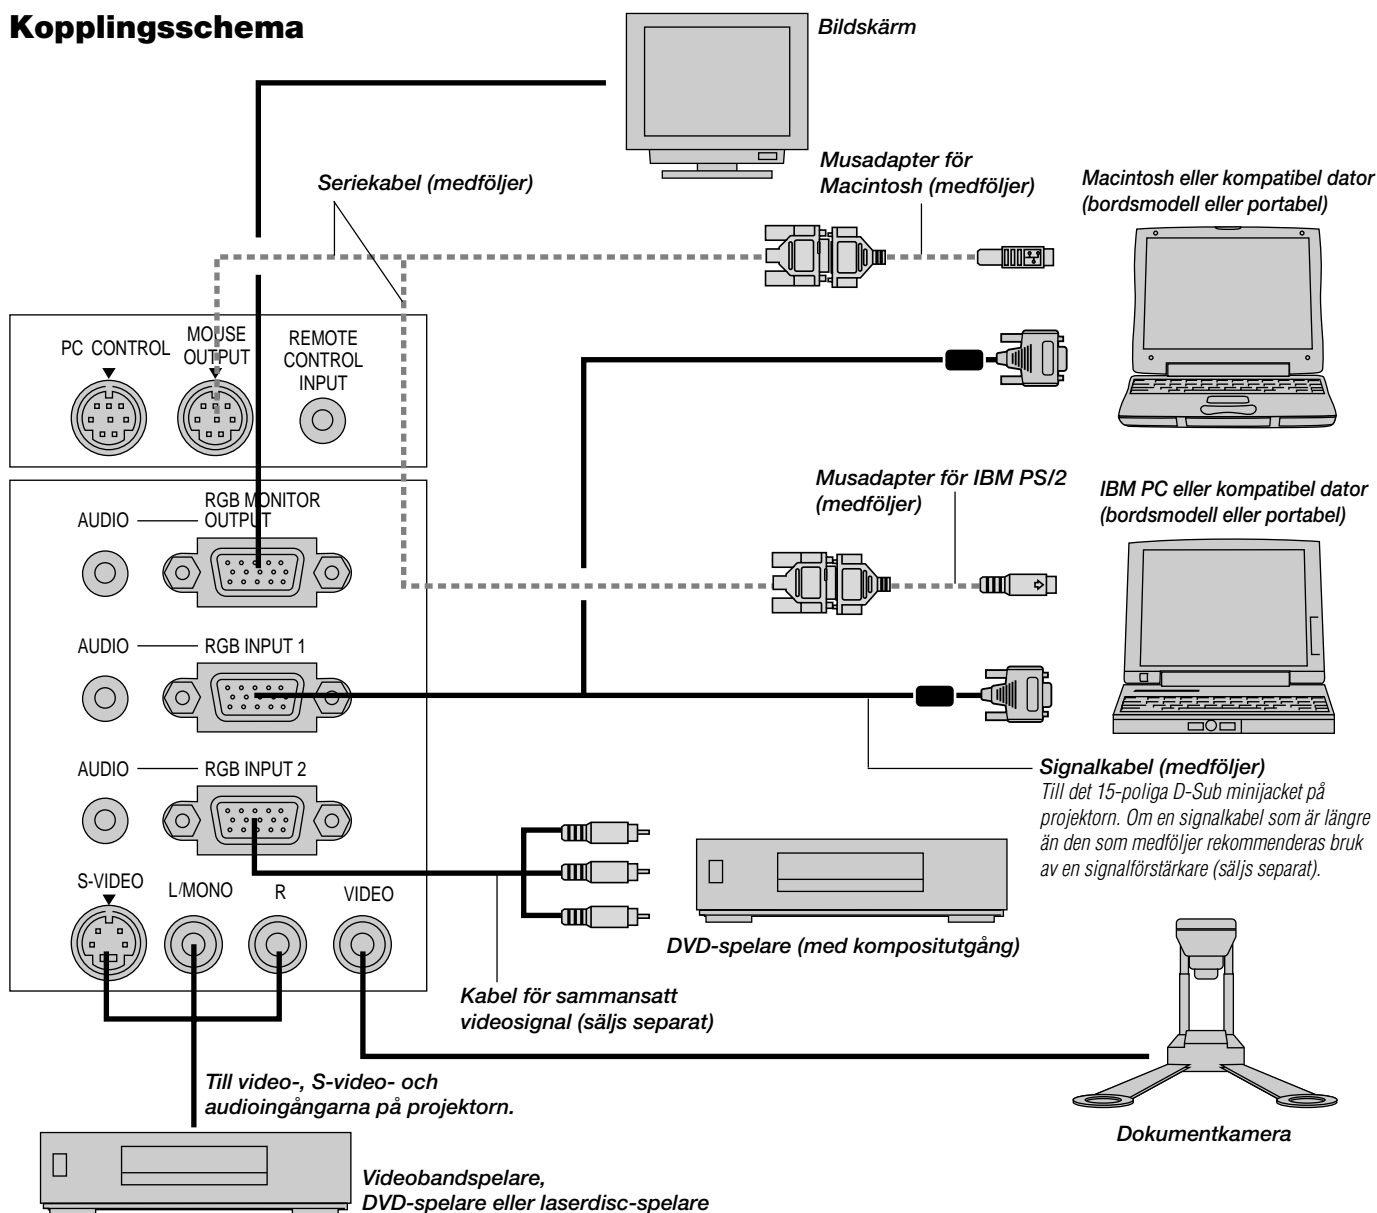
Kopplingsschema

Bildskärm

Seriekabel (medföljer)

Musadapter för Macintosh (medföljer)

Macintosh eller kompatibel dator (bordsmodell eller portabel)

PC CONTROL

MOUSE OUTPUT

REMOTE CONTROL INPUT

AUDIO

RGB MONITOR OUTPUT

Musadapter för IBM PS/2 (medföljer)

IBM PC eller kompatibel dator (bordsmodell eller portabel)

AUDIO

RGB INPUT 1

AUDIO

RGB INPUT 2

Signalkabel (medföljer)
Till det 15-poliga D-Sub minijacket på projektorn. Om en signalkabel som är längre än den som medföljer rekommenderas bruk av en signalförstärkare (säljs separat).

S-VIDEO

L/MONO

R

VIDEO

DVD-spelare (med kompositutgång)

Kabel för sammansatt videosignal (säljs separat)

Till video-, S-video- och audioingångarna på projektorn.

Dokumentkamera

Videobandspelare, DVD-spelare eller laserdisc-spelare